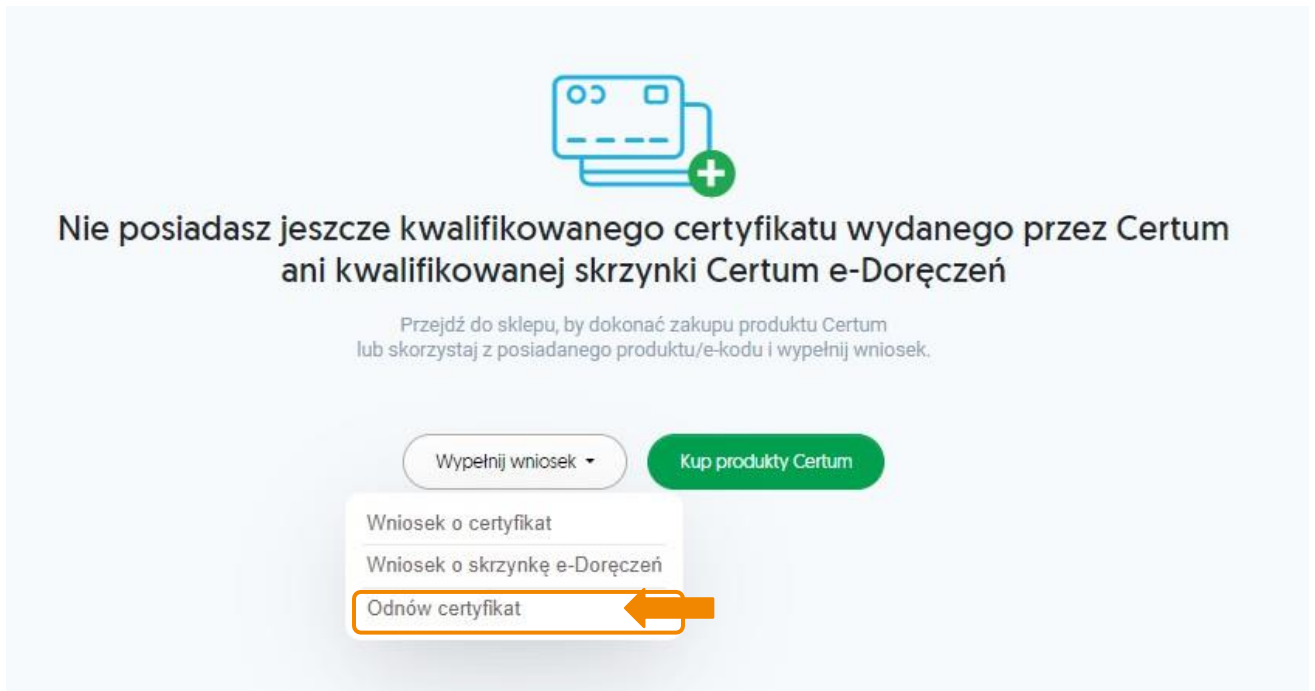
Nie posiadasz jeszcze kwalifikowanego certyfikatu wydanego przez Certum ani kwalifikowanej skrzynki Certum e-Doręczeń

Przejdź do sklepu, by dokonać zakupu produktu Certum lub skorzystaj z posiadanego produktu/e-kodu i wypełnij wniosek.

Wypełnij wniosek

Kup produkty Certum

Wniosek o certyfikat

Wniosek o skrzynkę e-Doręczeń

Odnów certyfikat